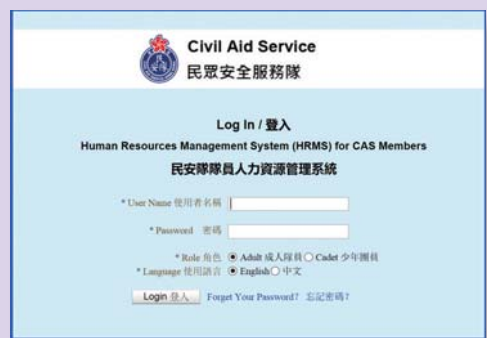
Civil Aid Service
民眾安全服務隊

Log In / 登入
Human Resources Management System (HRMS) for CAS Members
民安隊隊員人力資源管理系統

* User Name 使用者名稱

* Password 密碼

* Role 角色 Adult 成人隊員 Cadet 少年團員
* Language 使用語言 English 中文

Login 登入 Forget Your Password? 忘記密碼?